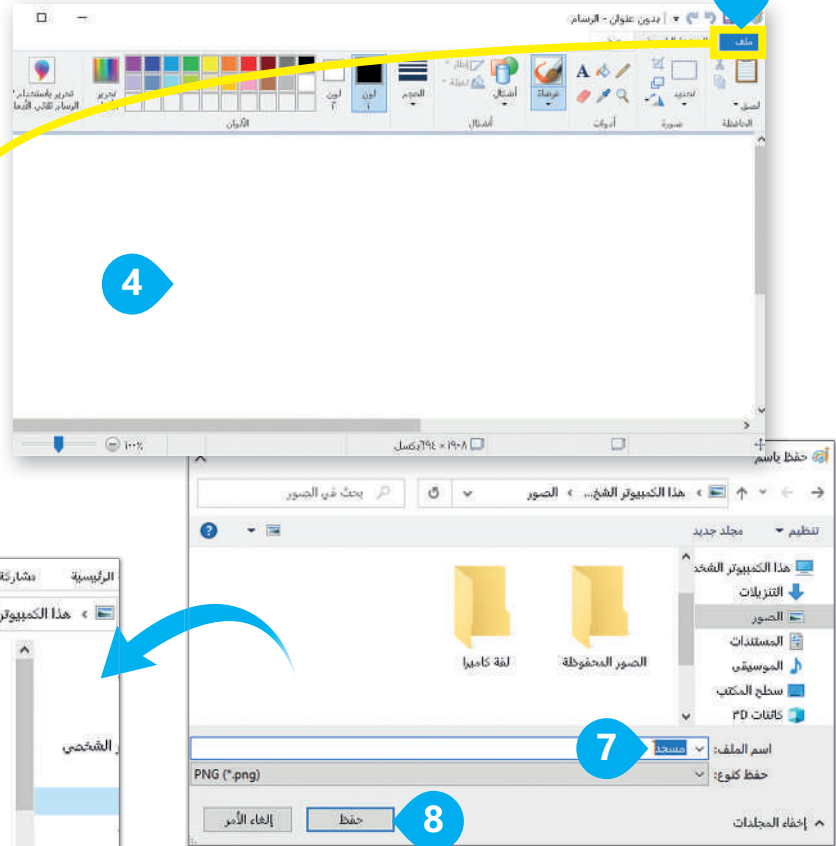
بدون عنوان - الرسام

ملف

لصق
الحافظة
تحديد
صورة
أدوات
فرشاة
أشكال
أشكال
الحجم
لون ١
لون ٢
الألوان
تحرير الألوان
تحرير باستخدام الرسام ثلاثي الأبعاد

4

١٠٠٪

١٩٠٨ × ٦٩٤بكسل

حفظ باسم

هذا الكمبيوتر الشخ... › الصور

بحث في الصور

تنظيم ▾
مجلد جديد

هذا الكمبيوتر الشخصي
التنزيلات
الصور
المستندات
الموسيقى
سطح المكتب
كائنات 3D

الصور المحفوظة
لقطة كاميرا

اسم الملف:
مسحة
7

حفظ كنوع:
PNG (*.png)

إخفاء المجلدات

حفظ
8
إلغاء الأمر

الرئيسية
مشاركة
هذا الكمبيوتر
الشخصي